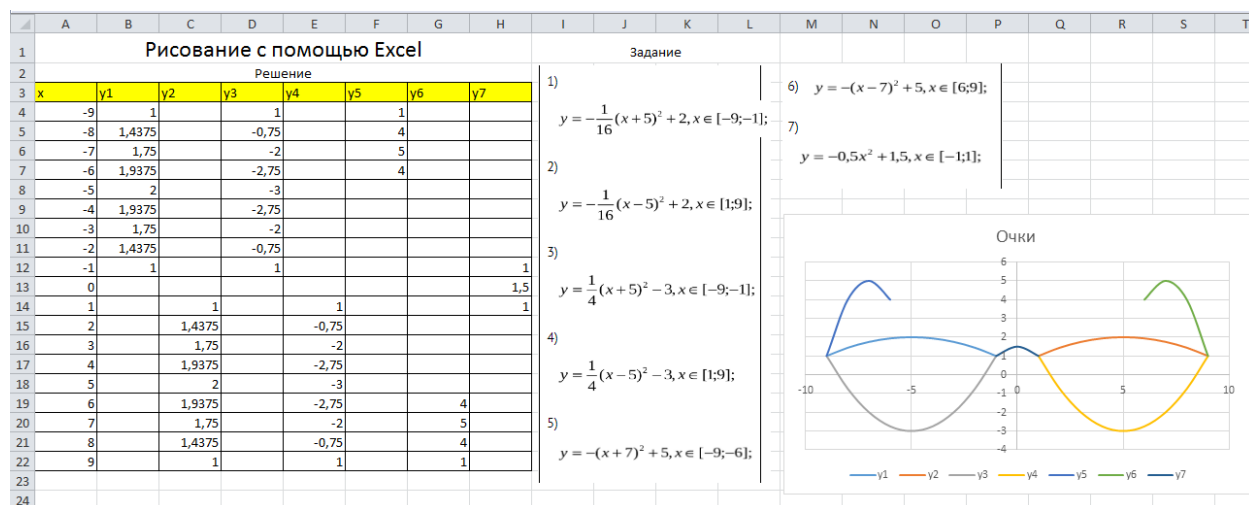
| | A | B | C | D | E | F | G | H | I | J | K | L | M | N | O | P | Q | R | S | T |
|---|---|---|---|---|---|---|---|---|---|---|---|---|---|---|---|---|---|---|---|---|

Рисование с помощью Excel

Решение

| x | y1 | y2 | y3 | y4 | y5 | y6 | y7 |
|---|---|---|---|---|---|---|---|
| -9 | 1 | | 1 | | 1 | | |
| -8 | 1,4375 | | -0,75 | | 4 | | |
| -7 | 1,75 | | -2 | | 5 | | |
| -6 | 1,9375 | | -2,75 | | 4 | | |
| -5 | 2 | | -3 | | | | |
| -4 | 1,9375 | | -2,75 | | | | |
| -3 | 1,75 | | -2 | | | | |
| -2 | 1,4375 | | -0,75 | | | | |
| -1 | 1 | | 1 | | | | 1 |
| 0 | | | | | | | 1,5 |
| 1 | | 1 | | 1 | | | 1 |
| 2 | | 1,4375 | | -0,75 | | | |
| 3 | | 1,75 | | -2 | | | |
| 4 | | 1,9375 | | -2,75 | | | |
| 5 | | 2 | | -3 | | | |
| 6 | | 1,9375 | | -2,75 | | 4 | |
| 7 | | 1,75 | | -2 | | 5 | |
| 8 | | 1,4375 | | -0,75 | | 4 | |
| 9 | | 1 | | 1 | | 1 | |

Задание

1) $y=-\frac{1}{16}(x+5)^2+2, x\in[-9;-1];$

2) $y=-\frac{1}{16}(x-5)^2+2, x\in[1;9];$

3) $y=\frac{1}{4}(x+5)^2-3, x\in[-9;-1];$

4) $y=\frac{1}{4}(x-5)^2-3, x\in[1;9];$

5) $y=-(x+7)^2+5, x\in[-9;-6];$

6) $y=-(x-7)^2+5, x\in[6;9];$

7) $y=-0,5x^2+1,5, x\in[-1;1];$

Очки

6 5 4 3 2 1 0 -1 -2 -3 -4
-10 -5 0 5 10

y1 y2 y3 y4 y5 y6 y7